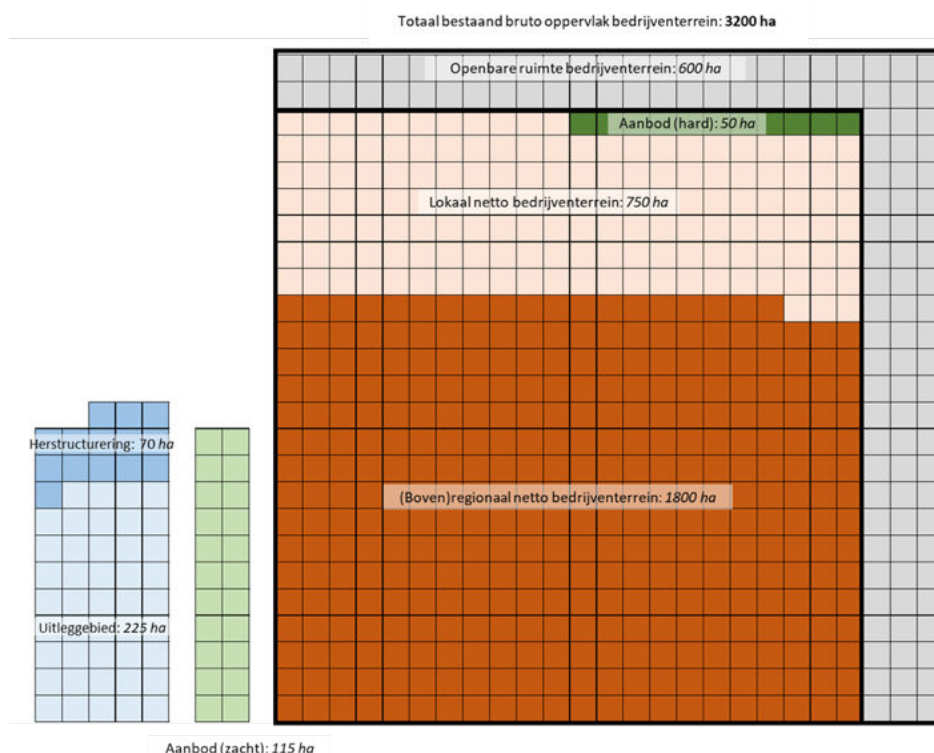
Totaal bestaand bruto oppervlak bedrijventerrein: **3200 ha**

Openbare ruimte bedrijventerrein: *600 ha*

Aanbod (hard): *50 ha*

Lokaal netto bedrijventerrein: *750 ha*

(Boven)regionaal netto bedrijventerrein: *1800 ha*

Herstructurering: *70 ha*

Uitleggebied: *225 ha*

Aanbod (zacht): *115 ha*